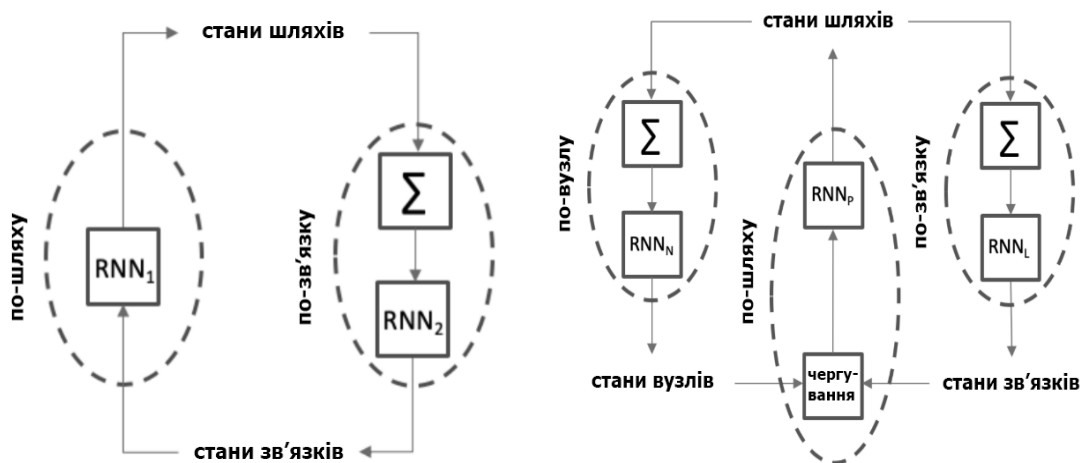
стани шляхів

по-шляху

$RNN_1$

по-зв'язку

$\sum$

$RNN_2$

стани зв'язків

стани шляхів

по-вузлу

$\sum$

$RNN_N$

стани вузлів

по-шляху

$RNN_P$

чергування

по-зв'язку

$\sum$

$RNN_L$

стани зв'язків